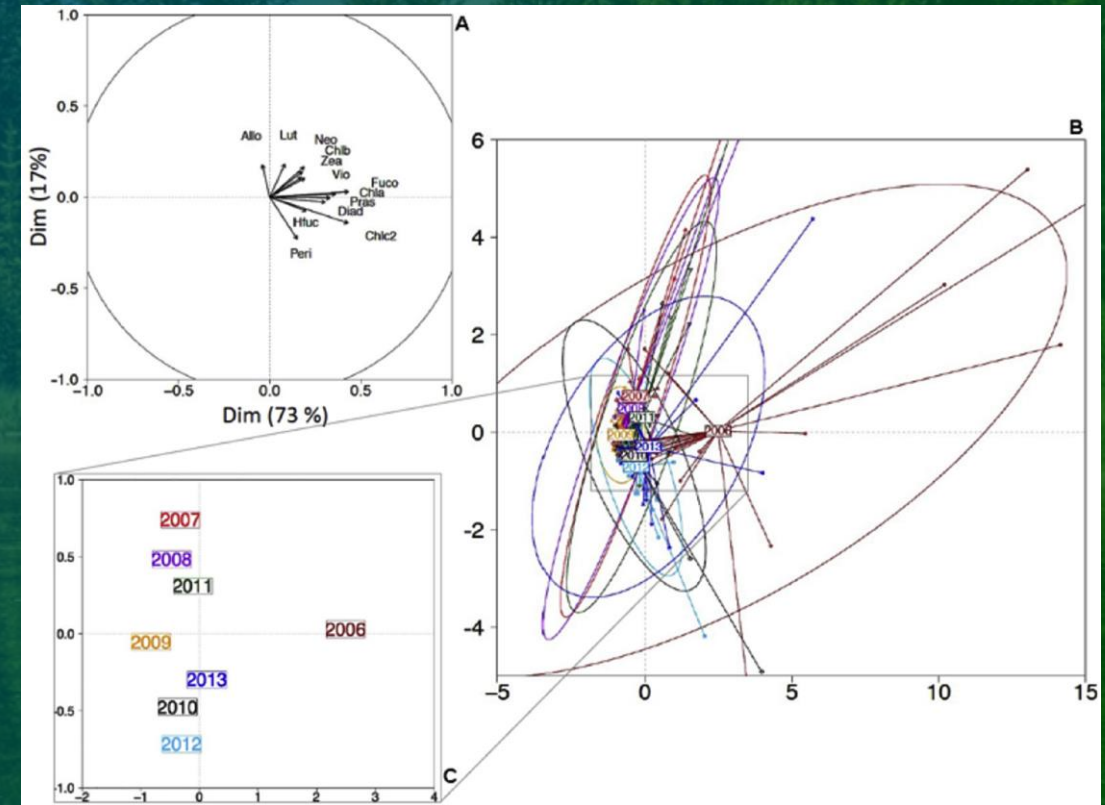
A

1.0
0.5
0.0
-0.5
-1.0

Dim (17%)

Allo
Lut
Neo
Chlb
Zea
Vio
Fuco
Chla
Pras
Diad
Hfuc
Chlc2
Peri

-1.0
-0.5
0
0.5
1.0

Dim (73 %)

B

6
4
2
0
-2
-4

-5
0
5
10
15

2006

C

1.0
0.5
0.0
-0.5
-1.0

2007
2008
2011
2009
2006
2013
2010
2012

-2
-1
0
1
2
3
4